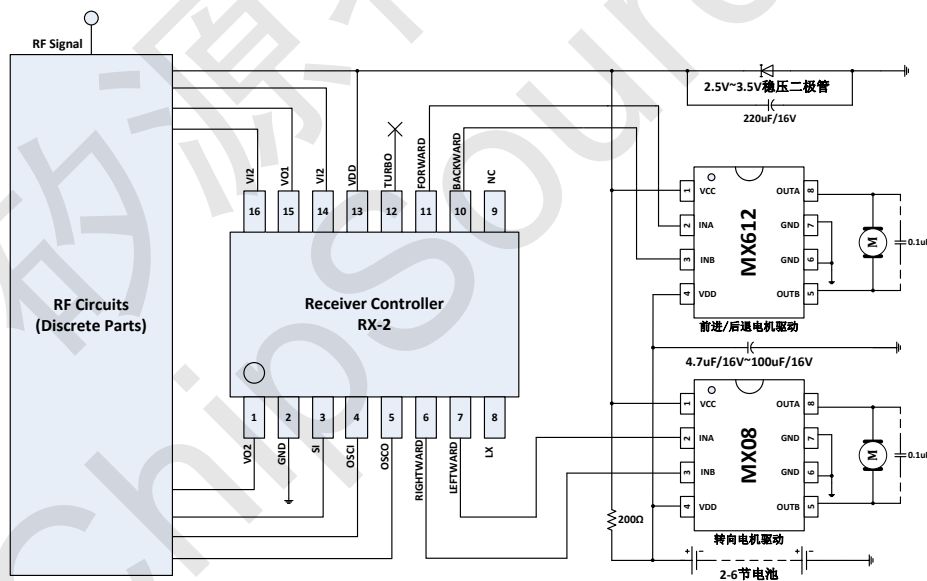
RF Signal

RF Circuits (Discrete Parts)

2.5V~3.5V稳压二极管

220uF/16V

VI2 VO1 VI2 VDD TURBO FORWARD BACKWARD NC

16 15 14 13 12 11 10 9

Receiver Controller
RX-2

1 2 3 4 5 6 7 8

VO2 GND SI OSCI OSCO RIGHTWARD LEFTWARD LX

1 VCC
2 INA
3 INB
4 VDD
MX612
OUTA 8
GND 7
GND 6
OUTB 5

M

0.1uF

前进/后退电机驱动

4.7uF/16V~100uF/16V

1 VCC
2 INA
3 INB
4 VDD
MX08
OUTA 8
GND 7
GND 6
OUTB 5

M

0.1uF

200Ω

转向电机驱动

+ - + -

2-6节电池